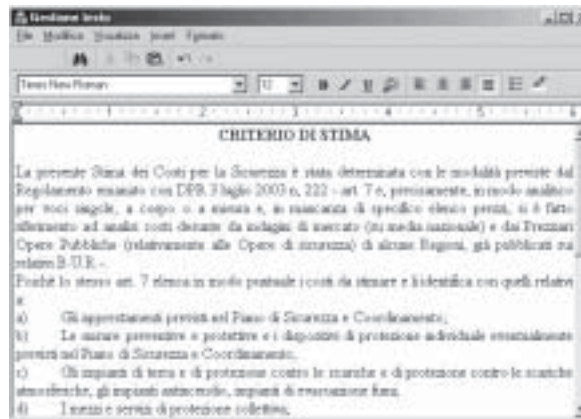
Gestione testo

File Modifica Visualizza Inserisci Formato

Times New Roman 12

CRITERIO DI STIMA

La presente Stima dei Costi per la Sicurezza è stata determinata con le modalità previste dal Regolamento emanato con DPR 3 luglio 2003 n. 222 - art. 7 e, precisamente, in modo analitico per voci singole, a corpo o a misura e, in mancanza di specifico elenco prezzi, si è fatto riferimento ad analisi costi desunte da indagini di mercato (su media nazionale) e dai Prezziari Opere Pubbliche (relativamente alle Opere di sicurezza) di alcune Regioni, già pubblicati sui relativi B.U.R. -.

Poiché lo stesso art. 7 elenca in modo puntuale i costi da stimare e li identifica con quelli relativi a:

a) Gli apprestamenti previsti nel Piano di Sicurezza e Coordinamento;

b) Le misure preventive e protettive e i dispositivi di protezione individuale eventualmente previsti nel Piano di Sicurezza e Coordinamento;

c) Gli impianti di terra e di protezione contro le scariche e di protezione contro le scariche atmosferiche, gli impianti antincendio, impianti di evacuazione fumi;

d) I mezzi e servizi di protezione collettiva;